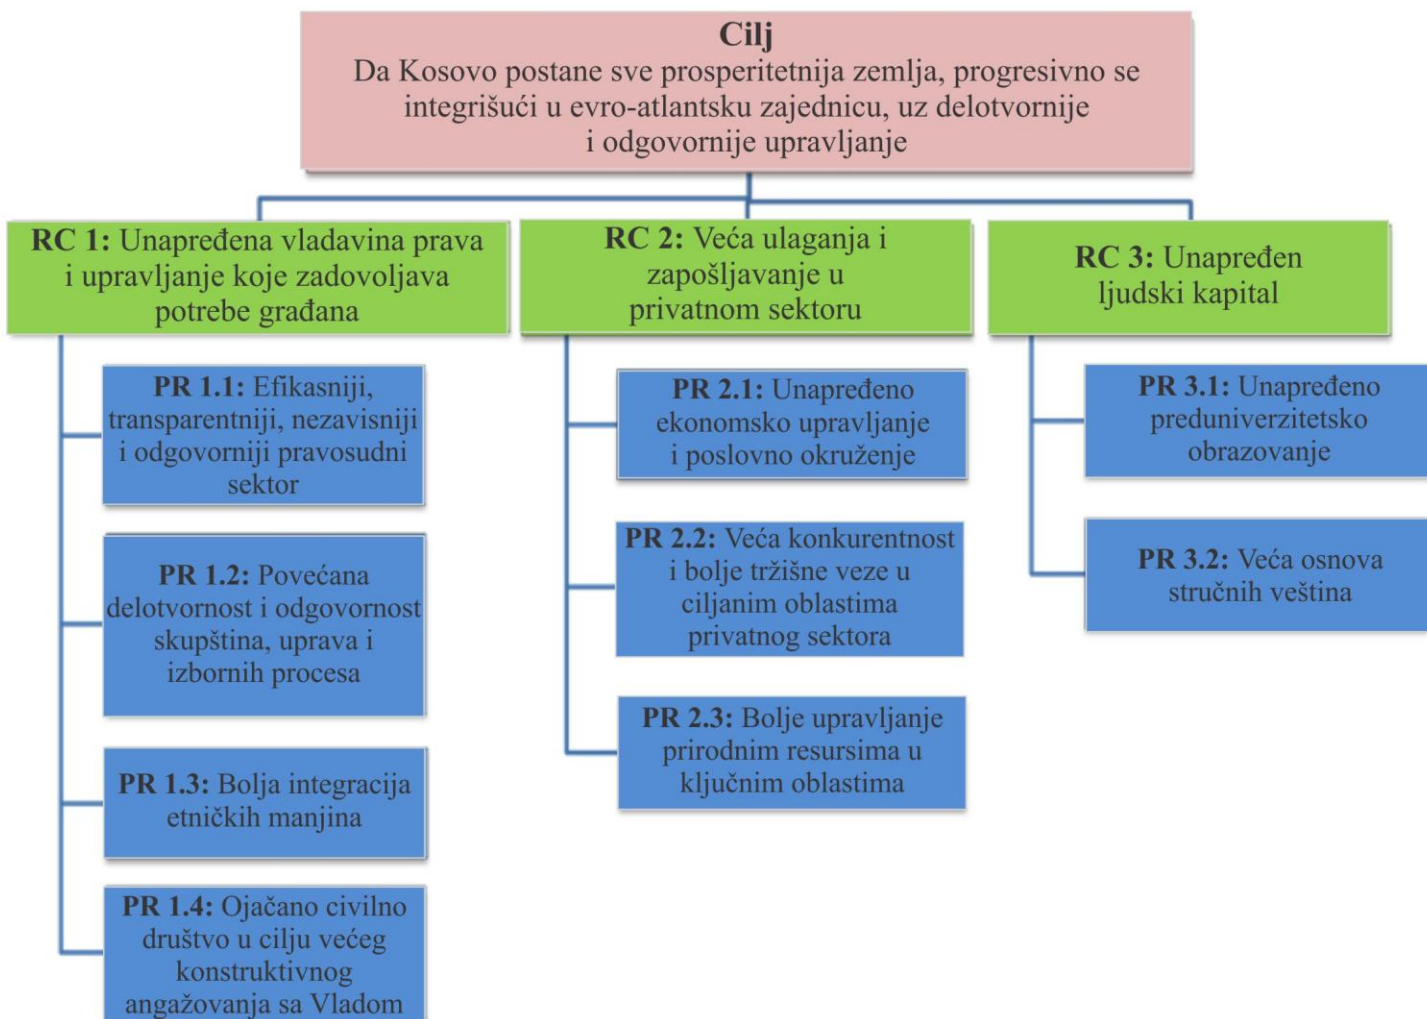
**Cilj**
Da Kosovo postane sve prosperitetnija zemlja, progresivno se integrišući u evro-atlantsku zajednicu, uz delotvornije i odgovornije upravljanje

**RC 1:** Unapređena vladavina prava i upravljanje koje zadovoljava potrebe građana

**PR 1.1:** Efikasniji, transparentniji, nezavisniji i odgovorniji pravosudni sektor

**PR 1.2:** Povećana delotvornost i odgovornost skupština, uprava i izbornih procesa

**PR 1.3:** Bolja integracija etničkih manjina

**PR 1.4:** Ojačano civilno društvo u cilju većeg konstruktivnog angažovanja sa Vladom

**RC 2:** Veća ulaganja i zapošljavanje u privatnom sektoru

**PR 2.1:** Unapređeno ekonomsko upravljanje i poslovno okruženje

**PR 2.2:** Veća konkurentnost i bolje tržišne veze u ciljanim oblastima privatnog sektora

**PR 2.3:** Bolje upravljanje prirodnim resursima u ključnim oblastima

**RC 3:** Unapređen ljudski kapital

**PR 3.1:** Unapređeno preduniverzitetsko obrazovanje

**PR 3.2:** Veća osnova stručnih veština